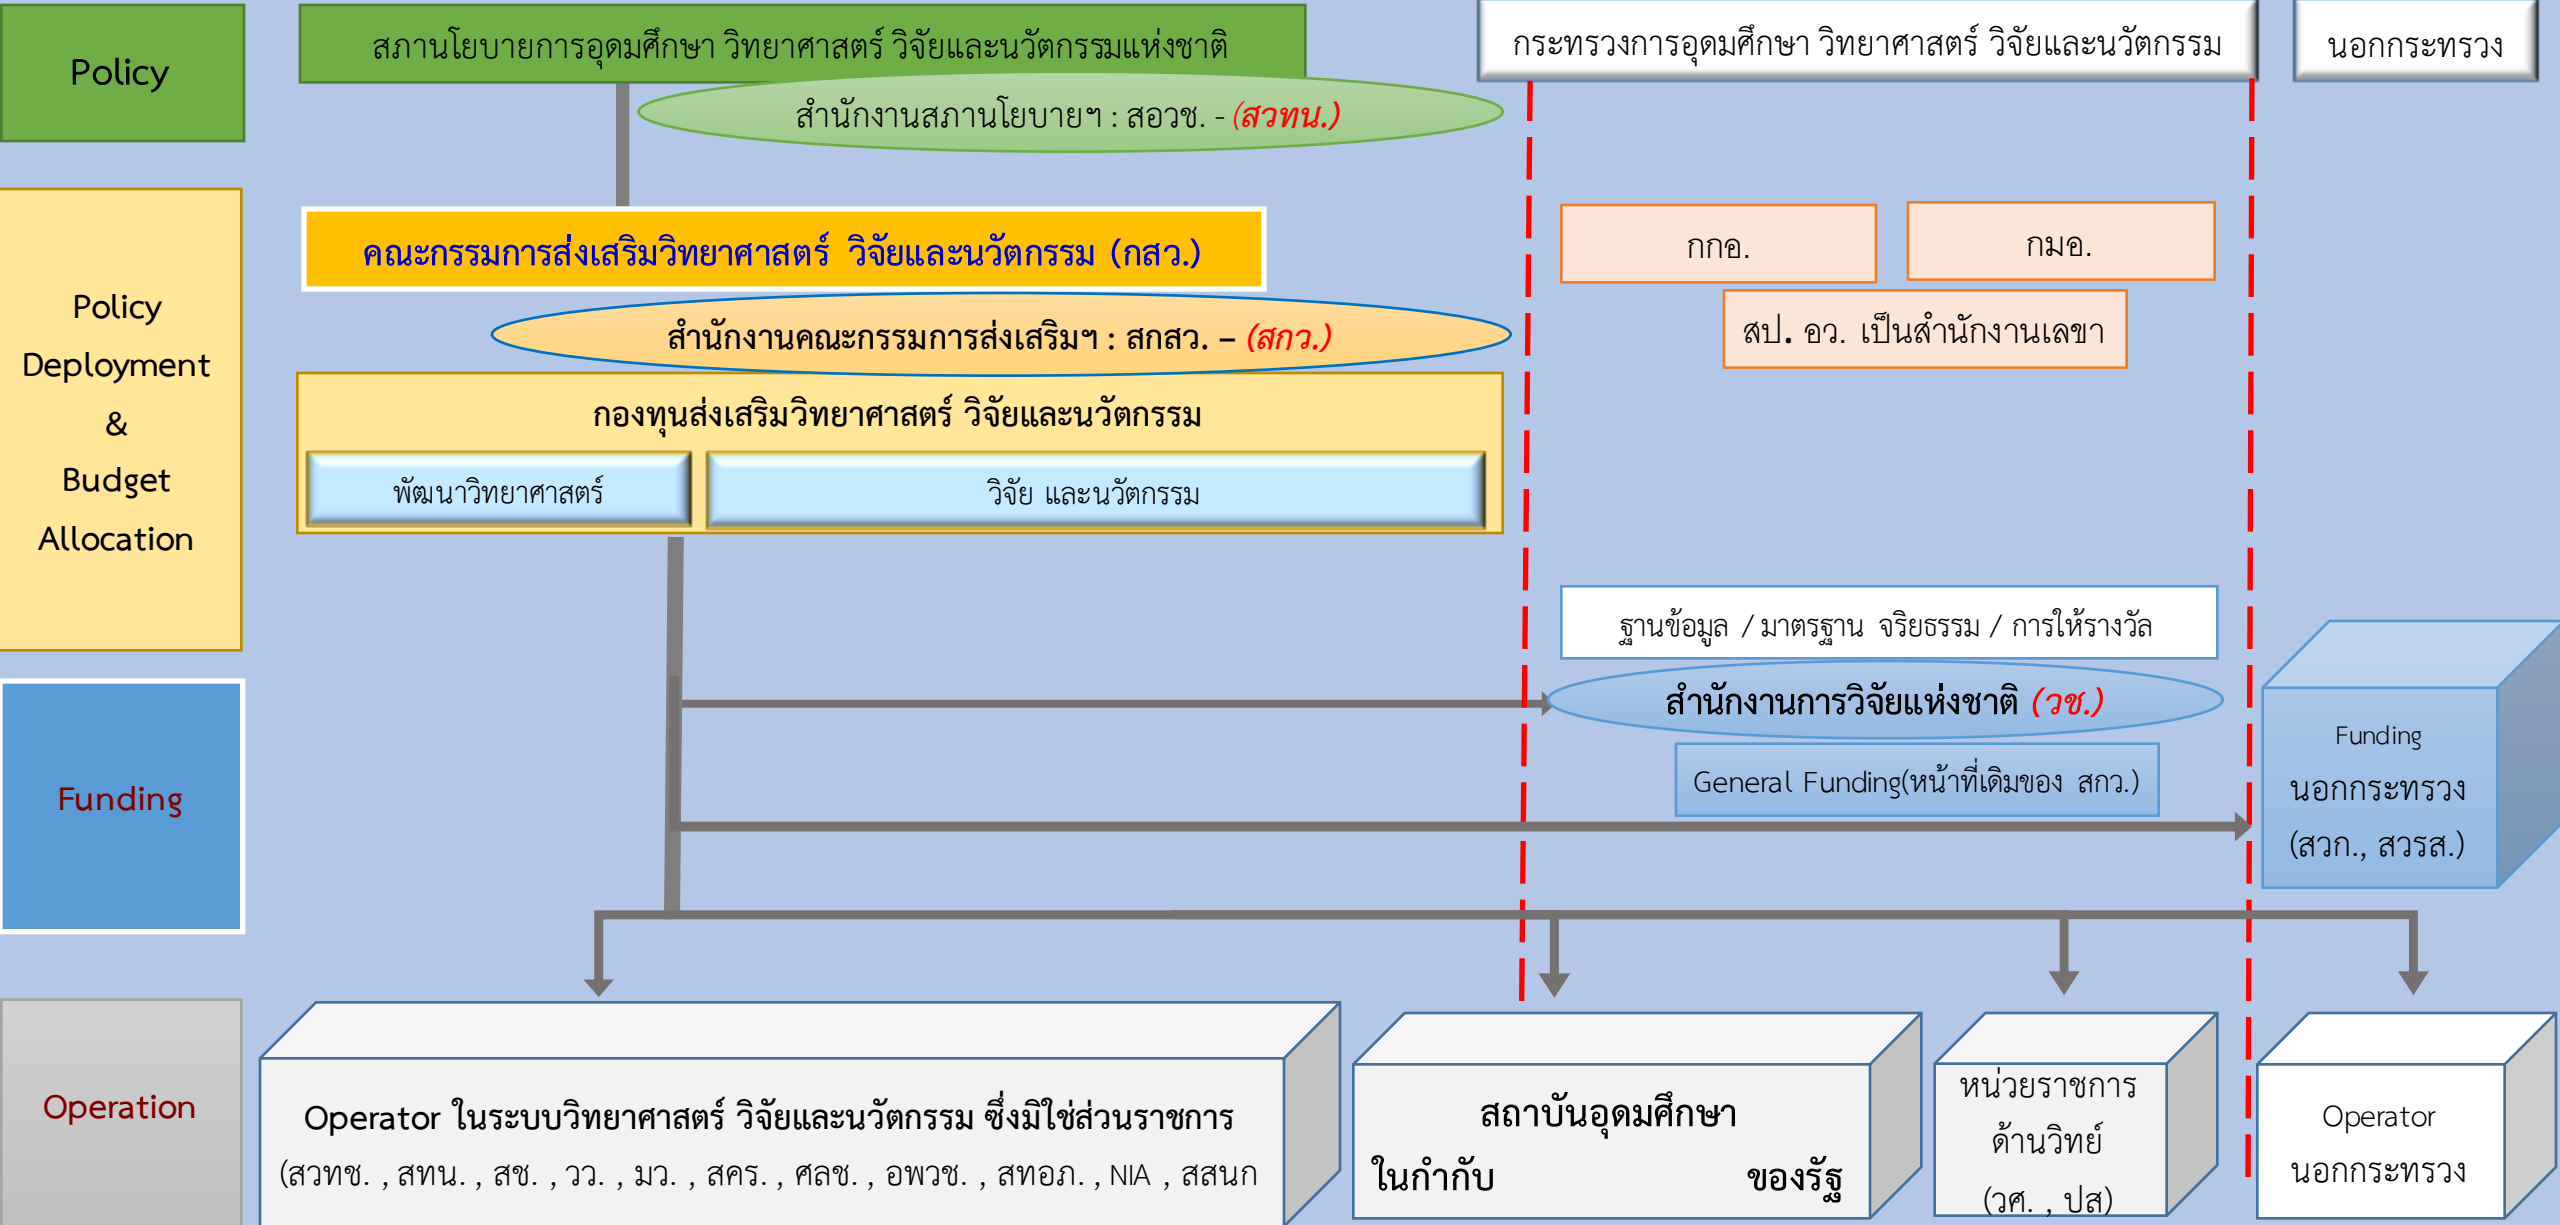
Policy

สภานโยบายการอุดมศึกษา วิทยาศาสตร์ วิจัยและนวัตกรรมแห่งชาติ

สำนักงานสภานโยบายฯ : สอวช. - (สวทน.)

กระทรวงการอุดมศึกษา วิทยาศาสตร์ วิจัยและนวัตกรรม

นอกกระทรวง

Policy Deployment & Budget Allocation

คณะกรรมการส่งเสริมวิทยาศาสตร์ วิจัยและนวัตกรรม (กสว.)

สำนักงานคณะกรรมการส่งเสริมฯ : สกสว. – (สกว.)

กองทุนส่งเสริมวิทยาศาสตร์ วิจัยและนวัตกรรม

พัฒนาวิทยาศาสตร์

วิจัย และนวัตกรรม

กกอ.

กมอ.

สป. อว. เป็นสำนักงานเลขา

ฐานข้อมูล / มาตรฐาน จริยธรรม / การให้รางวัล

สำนักงานการวิจัยแห่งชาติ (วช.)

General Funding(หน้าที่เดิมของ สกว.)

Funding

Funding นอกกระทรวง (สวก., สวรส.)

Operation

Operator ในระบบวิทยาศาสตร์ วิจัยและนวัตกรรม ซึ่งมิใช่ส่วนราชการ (สวทช. , สทน. , สซ. , วว. , มว. , สดร. , ศลช. , อพวช. , สทอภ. , NIA , สสนก

สถาบันอุดมศึกษา ในกำกับ ของรัฐ

หน่วยราชการ ด้านวิทย์ (วศ. , ปส)

Operator นอกกระทรวง